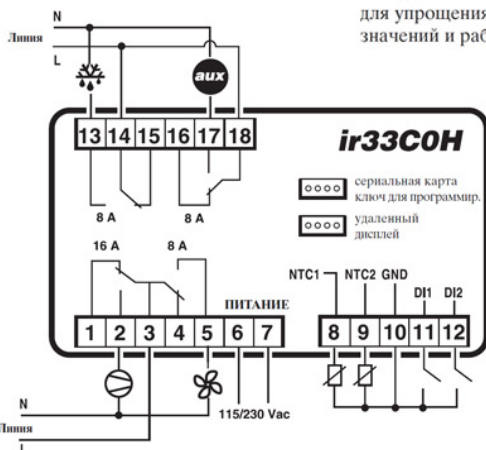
N
Линия
L
для упрощения
значений и раб
aux
13 14 15 16 17 18
ir33C0H
8 A
8 A
сериальная карта
ключ для программир.
удаленный
дисплей
16 A
8 A
ПИТАНИЕ
NTC1
NTC2
GND
DI1
DI2
1 2 3 4 5 6 7
8 9 10 11 12
115/230 Vac
N
Линия
L